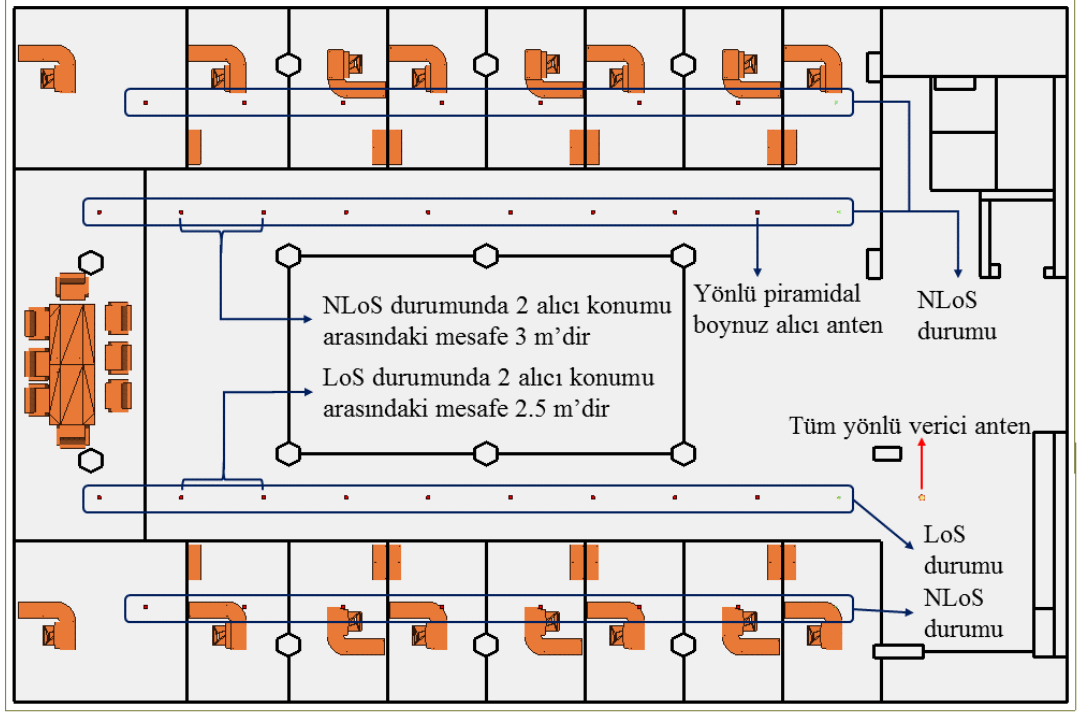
NLoS durumunda 2 alıcı konumu arasındaki mesafe 3 m’dir

LoS durumunda 2 alıcı konumu arasındaki mesafe 2.5 m’dir

Yönlü piramidal boynuz alıcı anten

NLoS durumu

Tüm yönlü verici anten

LoS durumu

NLoS durumu